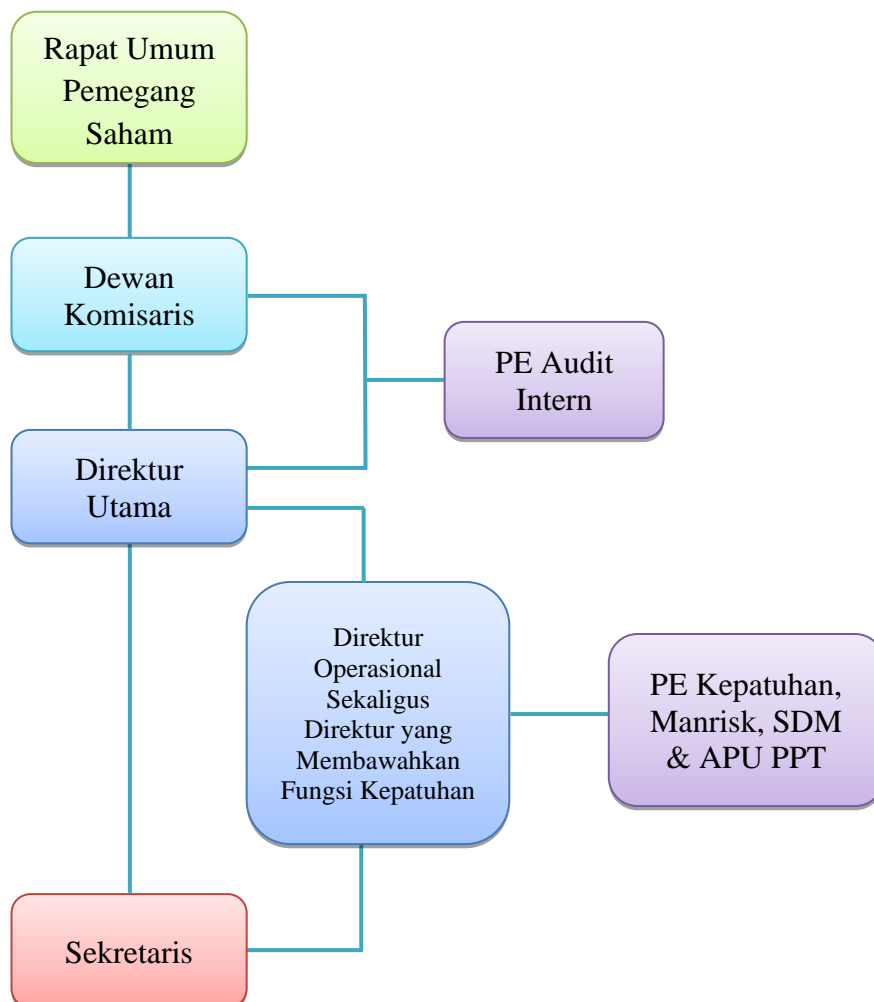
Rapat Umum Pemegang Saham

Dewan Komisaris

PE Audit Intern

Direktur Utama

Direktur Operasional Sekaligus Direktur yang Membawahkan Fungsi Kepatuhan

PE Kepatuhan, Manrisk, SDM & APU PPT

Sekretaris